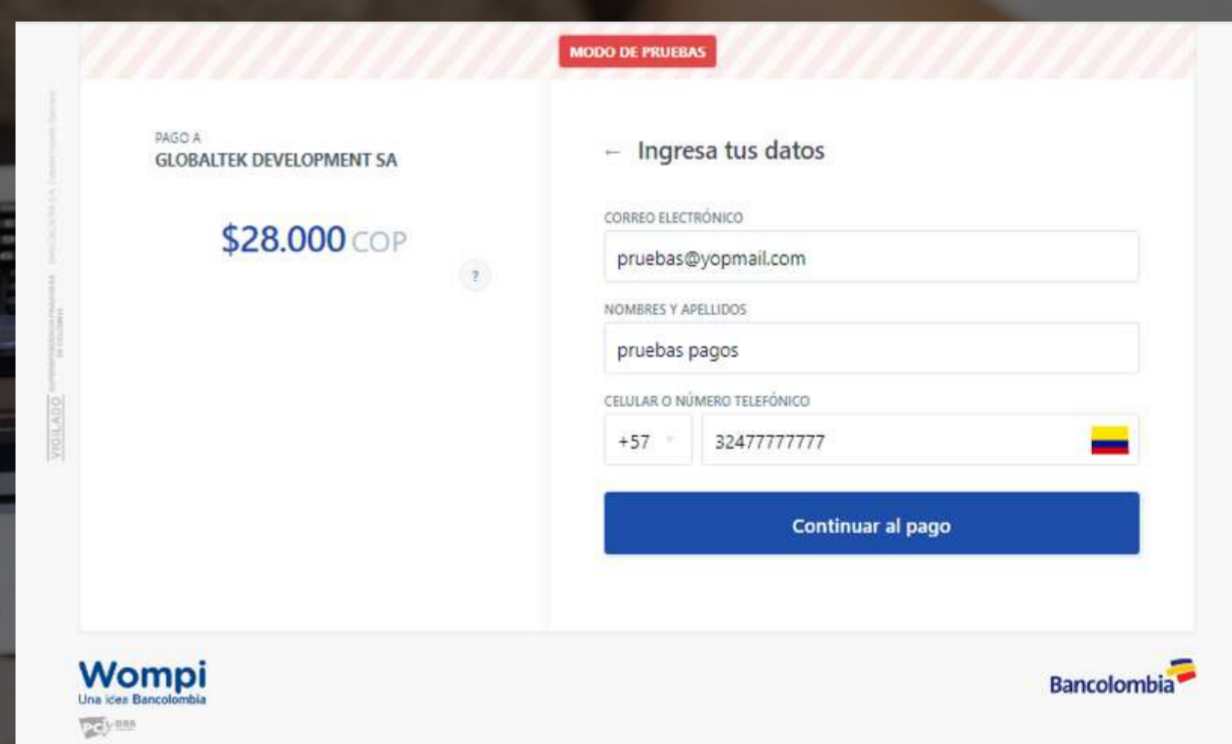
MODO DE PRUEBAS

VIGILADO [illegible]

PAGO A
GLOBALTEK DEVELOPMENT SA

$28.000 COP

?

← Ingresa tus datos

CORREO ELECTRÓNICO
pruebas@yopmail.com

NOMBRES Y APELLIDOS
pruebas pagos

CELULAR O NÚMERO TELEFÓNICO
+57
32477777777

Continuar al pago

Wompi
Una idea Bancolombia
PCI DSS

Bancolombia